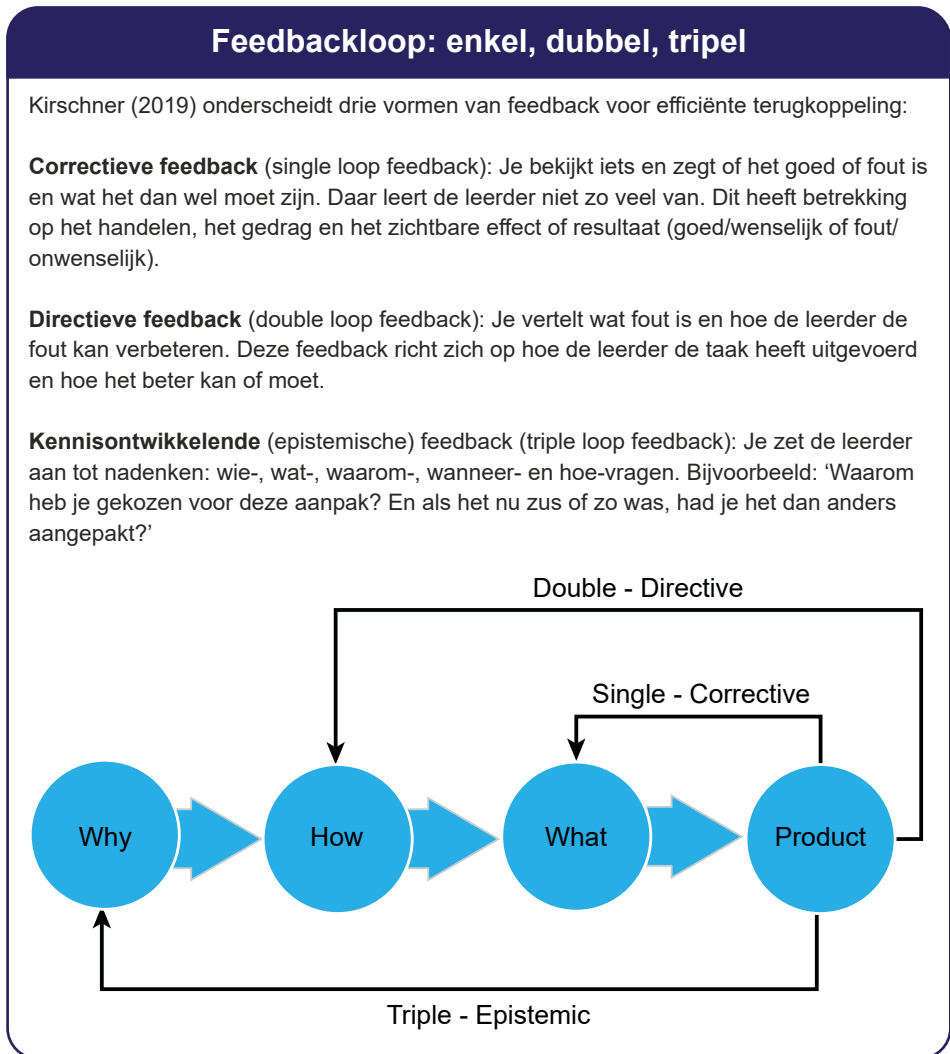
Feedbackloop: enkel, dubbel, tripel

Kirschner (2019) onderscheidt drie vormen van feedback voor efficiënte terugkoppeling:

**Correctieve feedback** (single loop feedback): Je bekijkt iets en zegt of het goed of fout is en wat het dan wel moet zijn. Daar leert de leerder niet zo veel van. Dit heeft betrekking op het handelen, het gedrag en het zichtbare effect of resultaat (goed/wenselijk of fout/onwenselijk).

**Directieve feedback** (double loop feedback): Je vertelt wat fout is en hoe de leerder de fout kan verbeteren. Deze feedback richt zich op hoe de leerder de taak heeft uitgevoerd en hoe het beter kan of moet.

**Kennisontwikkelende** (epistemische) feedback (triple loop feedback): Je zet de leerder aan tot nadenken: wie-, wat-, waarom-, wanneer- en hoe-vragen. Bijvoorbeeld: 'Waarom heb je gekozen voor deze aanpak? En als het nu zus of zo was, had je het dan anders aangepakt?'

Double - Directive

Single - Corrective

Why

How

What

Product

Triple - Epistemic